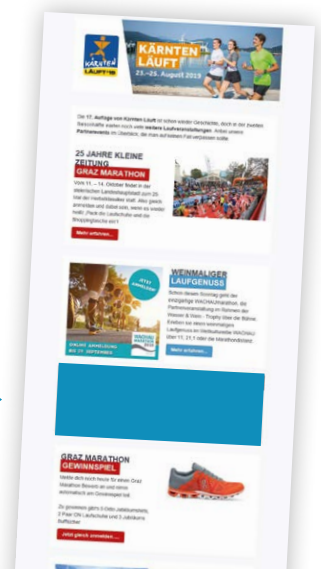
KÄRNTEN LÄUFT

KÄRNTEN LÄUFT
23.–25. August 2019

Die 17. Auflage von Kärnten Läuft ist schon wieder Geschichte, doch in der zweiten Saisonhälfte warten noch viele weitere Laufveranstaltungen. Anbei unsere Partnerevents im Überblick, die man auf keinen Fall verpassen sollte:

25 JAHRE KLEINE ZEITUNG
GRAZ MARATHON

Vom 11. – 14. Oktober findet in der steirischen Landeshauptstadt zum 26. Mal der mediteranste Stadt. Also gleich anmelden und dabei sein, wenn es wieder heißt: „Pack die Laufschuhe und die Shoppingtasche ein!"

Mehr erfahren...

JETZT ANMELDEN!
ONLINE ANMELDUNG BIS 27. SEPTEMBER

WEINMALIGER LAUFGENUSS

Schon diesen Sonntag geht der einzigartige WACHAUmarathon, die Partnerveranstaltung im Rahmen der Wiener & Wien - Trophy über die Bühne. Erleben Sie einen weinmaligen Laufgenuss im Weltkulturerbe WACHAU über 11, 21,1 oder die Marathondistanz.

Mehr erfahren...

GRAZ MARATHON GEWINNSPIEL

Melde dich noch heute für einen Graz Marathon Bewerb an und nimm automatisch am Gewinnspiel teil.

Zu gewinnen gibt's 3 Odlo Jubiläumsshirts, 3 Paar ON Laufschuhe und 3 Jubiläums Buffstücher.

Jetzt gleich anmelden...